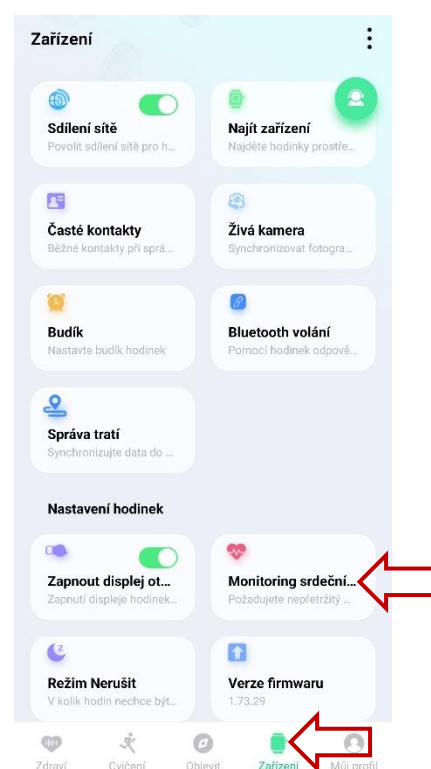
Zařízení

Sdílení sítě
Povolit sdílení sítě pro h...

Najít zařízení
Najděte hodinky prostře...

Časté kontakty
Běžné kontakty při sprá...

Živá kamera
Synchronizovat fotogra...

Budík
Nastavte budík hodinek

Bluetooth volání
Pomocí hodinek odpově...

Správa tratí
Synchronizujte data do ...

Nastavení hodinek

Zapnout displej ot...
Zapnutí displeje hodinek...

Monitoring srdeční...
Požadujete nepřetržitý ...

Režim Nerušit
V kolik hodin nechce být...

Verze firmwaru
1.73.29

Zdraví
Cvičení
Objevit
Zařízení
Můj profil